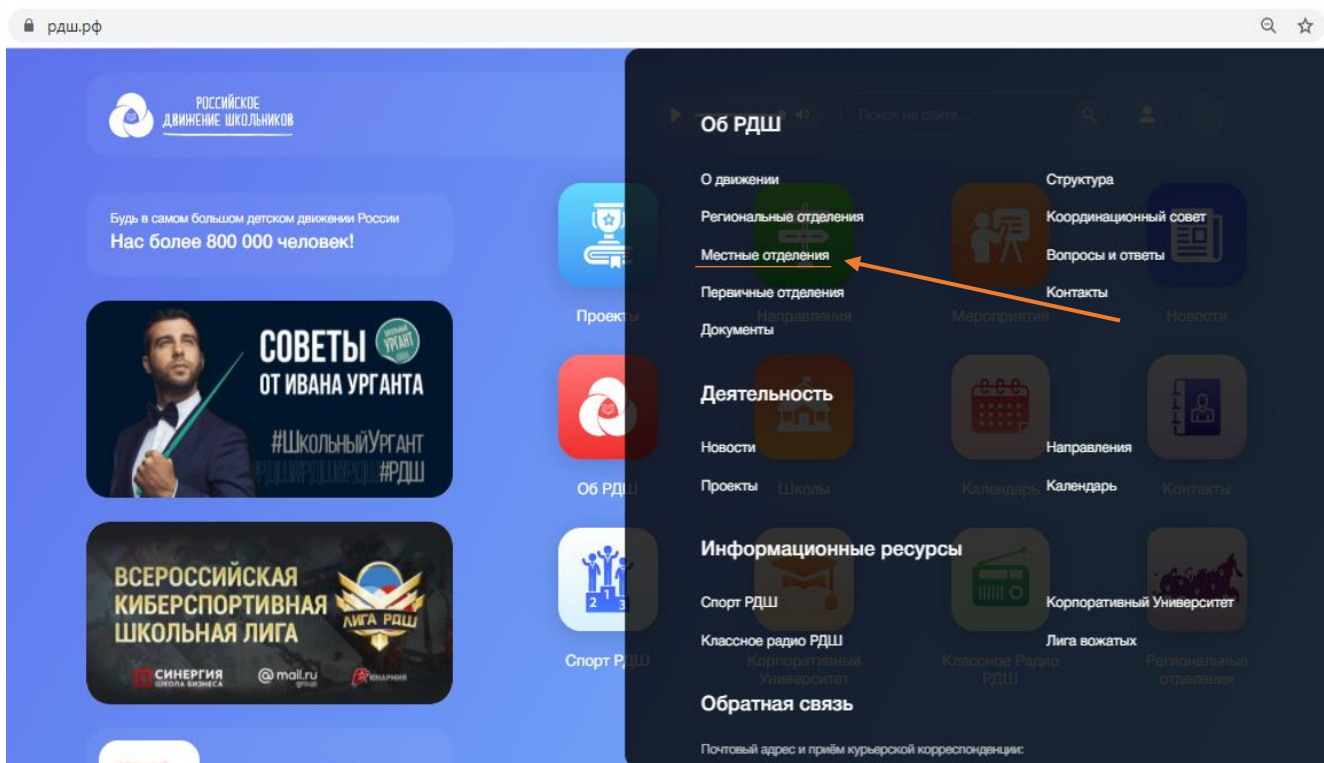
рдш.рф

РОССИЙСКОЕ ДВИЖЕНИЕ ШКОЛЬНИКОВ

Будь в самом большом детском движении России
Нас более 800 000 человек!

СОВЕТЫ ОТ ИВАНА УРГАНТА
ШКОЛЬНЫЙ УРГАНТ
#ШкольныйУргант
#РДШ

ВСЕРОССИЙСКАЯ КИБЕРСПОРТИВНАЯ ШКОЛЬНАЯ ЛИГА
ЛИГА РДШ
СИНЕРГИЯ ШКОЛА БИЗНЕСА
@mail.ru group
ЮНАРМИЯ

Проекты
Об РДШ
Спорт РДШ

Поиск на сайте...

Об РДШ

О движении
Региональные отделения
Местные отделения
Первичные отделения
Документы

Структура
Координационный совет
Вопросы и ответы
Контакты

Деятельность

Новости
Проекты

Направления
Календарь

Информационные ресурсы

Спорт РДШ
Классное радио РДШ

Корпоративный Университет
Лига вожатых

Обратная связь

Почтовый адрес и приём курьерской корреспонденции: